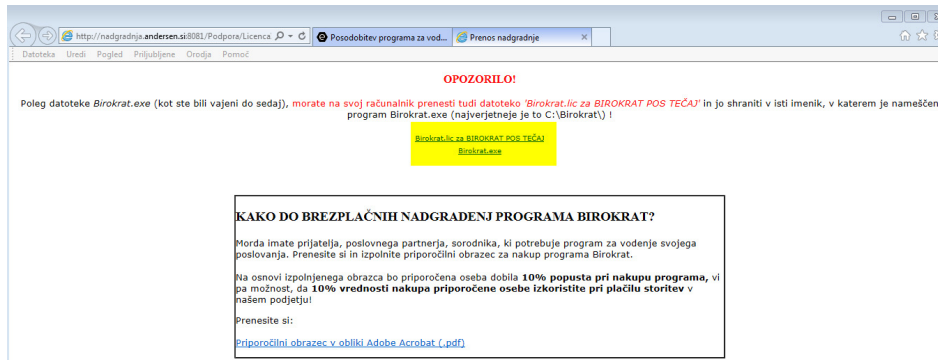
http://nadgradnja.andersen.si:8081/Podpora/Licenca

Posodobitev programa za vod...

Prenos nadgradnje

Datoteka Uredi Pogled Priljubljene Orodja Pomoč

OPOZORILO!

Poleg datoteke *Birokrat.exe* (kot ste bili vajeni do sedaj), morate na svoj računalnik prenesti tudi datoteko *'Birokrat.lic za BIROKRAT POS TEČAJ'* in jo shraniti v isti imenik, v katerem je nameščen program Birokrat.exe (najverjetneje je to C:\Birokrat\) !

Birokrat.lic za BIROKRAT POS TEČAJ

Birokrat.exe

KAKO DO BREZPLAČNIH NADGRADENJ PROGRAMA BIROKRAT?

Morda imate prijatelja, poslovnega partnerja, sorodnika, ki potrebuje program za vodenje svojega poslovanja. Prenesite si in izpolnite priporočilni obrazec za nakup programa Birokrat.

Na osnovi izpolnjenega obrazca bo priporočena oseba dobila **10% popusta pri nakupu programa,** vi pa možnost, da **10% vrednosti nakupa priporočene osebe izkoristite pri plačilu storitev** v našem podjetju!

Prenesite si:

Priporočilni obrazec v obliki Adobe Acrobat (.pdf)